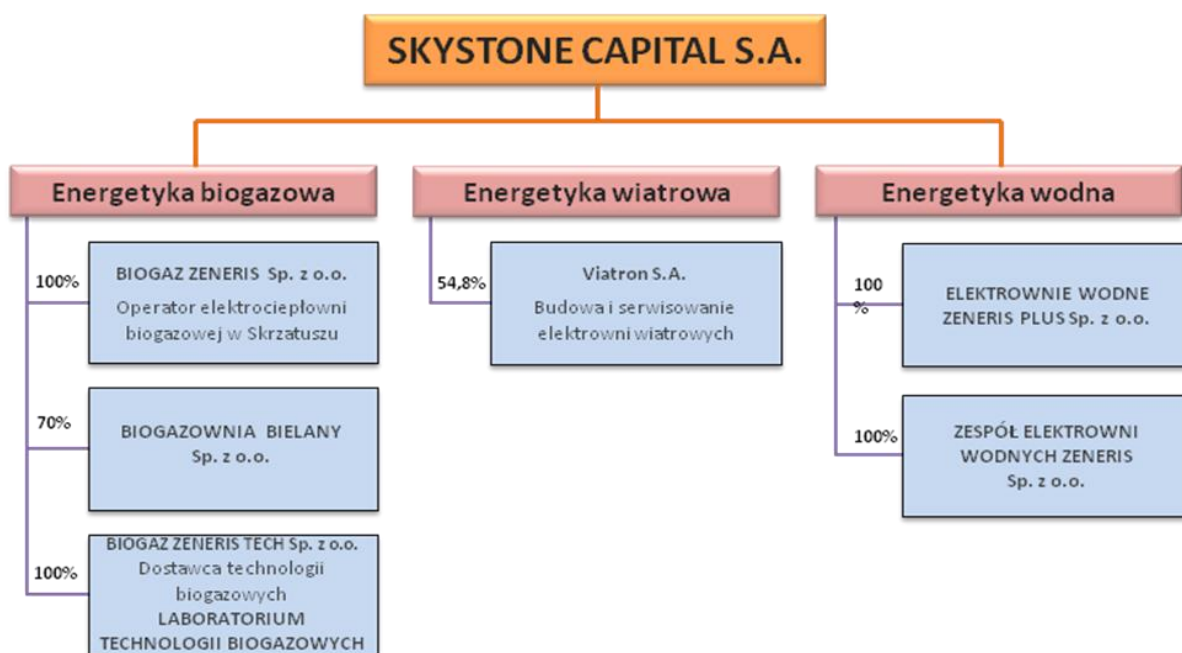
SKYSTONE CAPITAL S.A.

Energetyka biogazowa

100%

BIOGAZ ZENERIS Sp. z o.o.
Operator elektrociepłowni biogazowej w Skrzatuszu

70%

BIOGAZOWNIA BIELANY Sp. z o.o.

100%

BIOGAZ ZENERIS TECH Sp. z o.o.
Dostawca technologii biogazowych
LABORATORIUM TECHNOLOGII BIOGAZOWYCH

Energetyka wiatrowa

54,8%

Viatron S.A.
Budowa i serwisowanie elektrowni wiatrowych

Energetyka wodna

100 %

ELEKTROWNIE WODNE ZENERIS PLUS Sp. z o.o.

100%

ZESPÓŁ ELEKTROWNI WODNYCH ZENERIS Sp. z o.o.